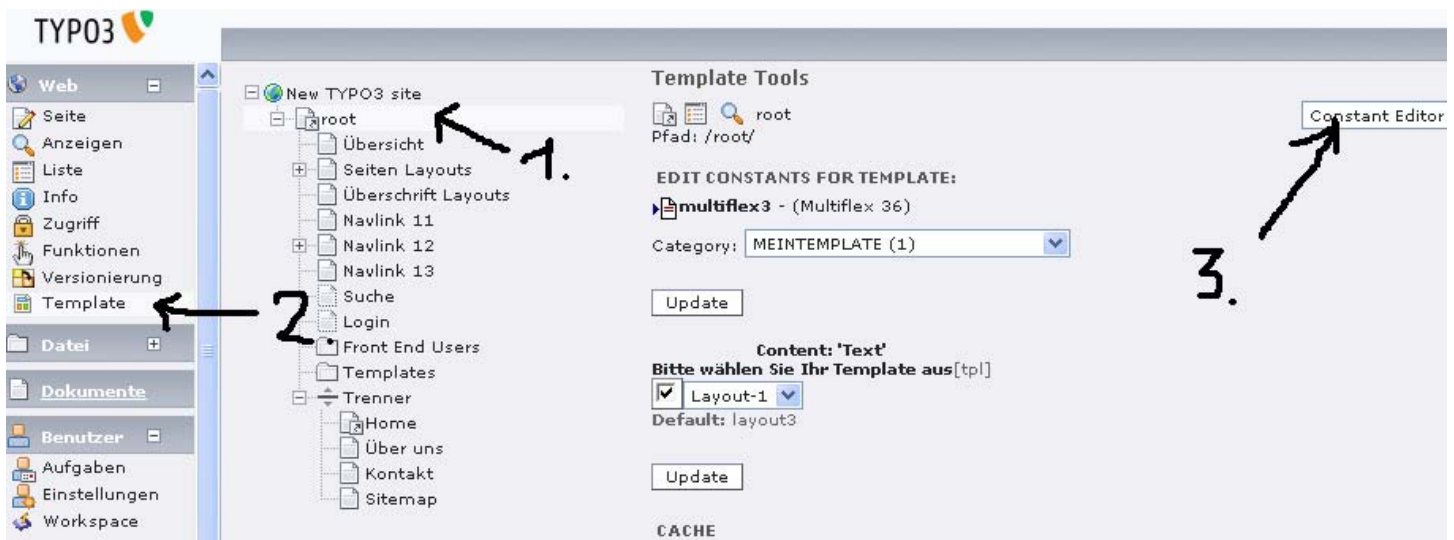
TYPO3

Web
Seite
Anzeigen
Liste
Info
Zugriff
Funktionen
Versionierung
Template
Datei
Dokumente
Benutzer
Aufgaben
Einstellungen
Workspace

New TYPO3 site
root
Übersicht
Seiten Layouts
Überschrift Layouts
Navlink 11
Navlink 12
Navlink 13
Suche
Login
Front End Users
Templates
Trenner
Home
Über uns
Kontakt
Sitemap

1.
2.
3.

Template Tools
root
Pfad: /root/
Constant Editor

EDIT CONSTANTS FOR TEMPLATE:
multiflex3 - (Multiflex 36)
Category: MEINTEMPLATE (1)
Update

Content: 'Text'
Bitte wählen Sie Ihr Template aus[tpl]
Layout-1
Default: layout3

Update

CACHE